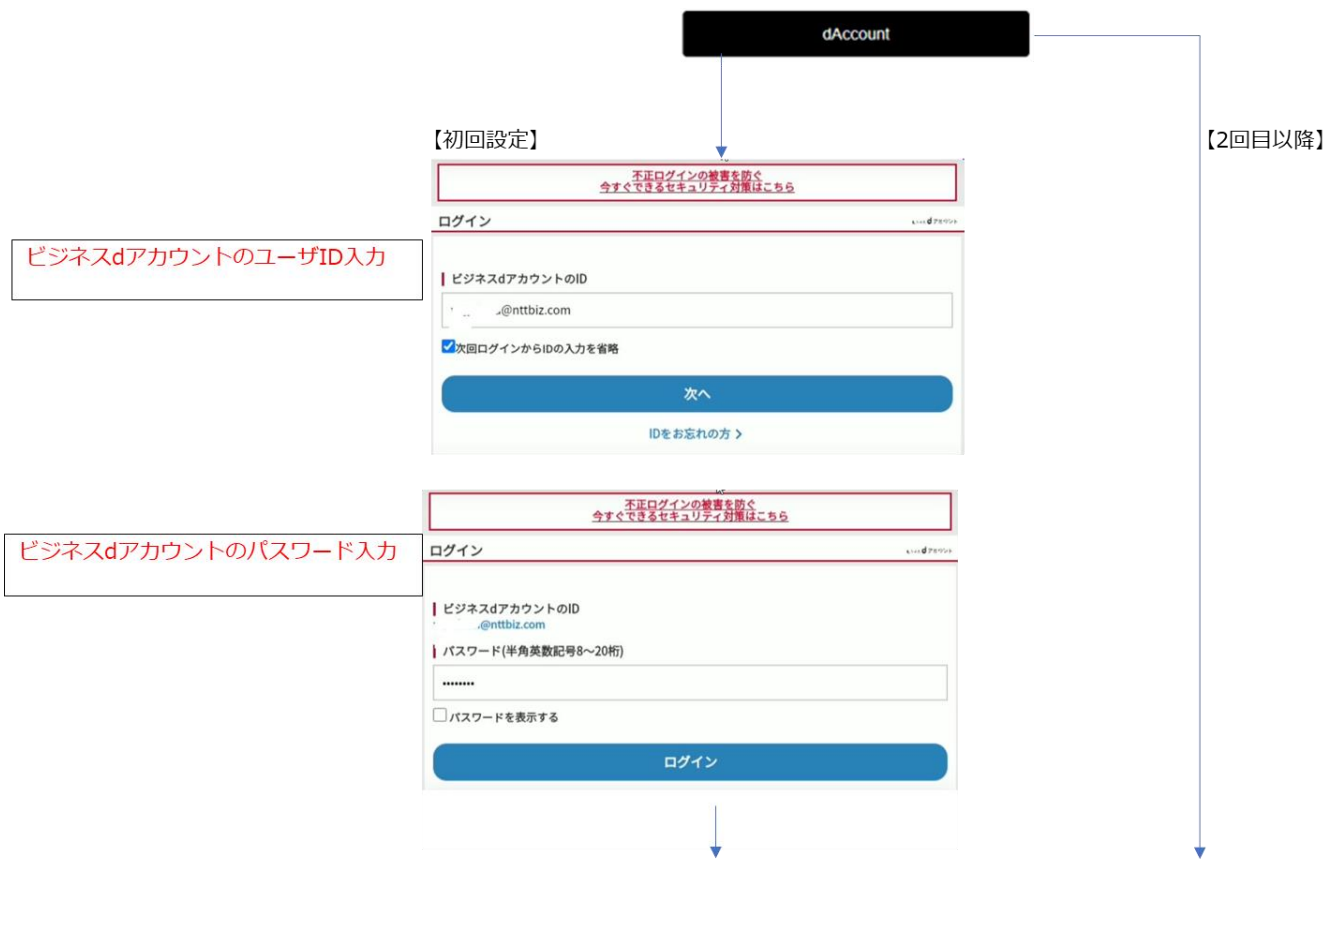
dAccount

【初回設定】

【2回目以降】

不正ログインの被害を防ぐ
今すぐできるセキュリティ対策はこちら

ログイン

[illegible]

ビジネスdアカウントのユーザID入力

ビジネスdアカウントのID

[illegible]@nttbiz.com

次回ログインからIDの入力を省略

次へ

IDをお忘れの方 ›

不正ログインの被害を防ぐ
今すぐできるセキュリティ対策はこちら

ビジネスdアカウントのパスワード入力

ログイン

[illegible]

ビジネスdアカウントのID

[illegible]@nttbiz.com

パスワード(半角英数記号8～20桁)

••••••••

パスワードを表示する

ログイン